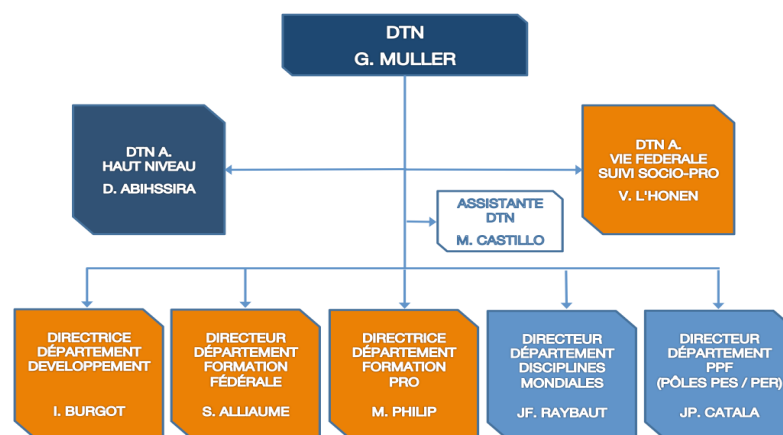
DTN
G. MULLER

DTN A.
HAUT NIVEAU
D. ABIHSSIRA

DTN A.
VIE FEDERALE
SUIVI SOCIO-PRO
V. L'HONEN

ASSISTANTE
DTN
M. CASTILLO

DIRECTRICE
DÉPARTEMENT
DEVELOPPEMENT
I. BURGOT

DIRECTEUR
DÉPARTEMENT
FORMATION
FÉDÉRALE
S. ALLIAUME

DIRECTRICE
DÉPARTEMENT
FORMATION
PRO
M. PHILIP

DIRECTEUR
DÉPARTEMENT
DISCIPLINES
MONDIALES
JF. RAYBAUT

DIRECTEUR
DÉPARTEMENT
PPF
(PÔLES PES / PER)
JP. CATALA